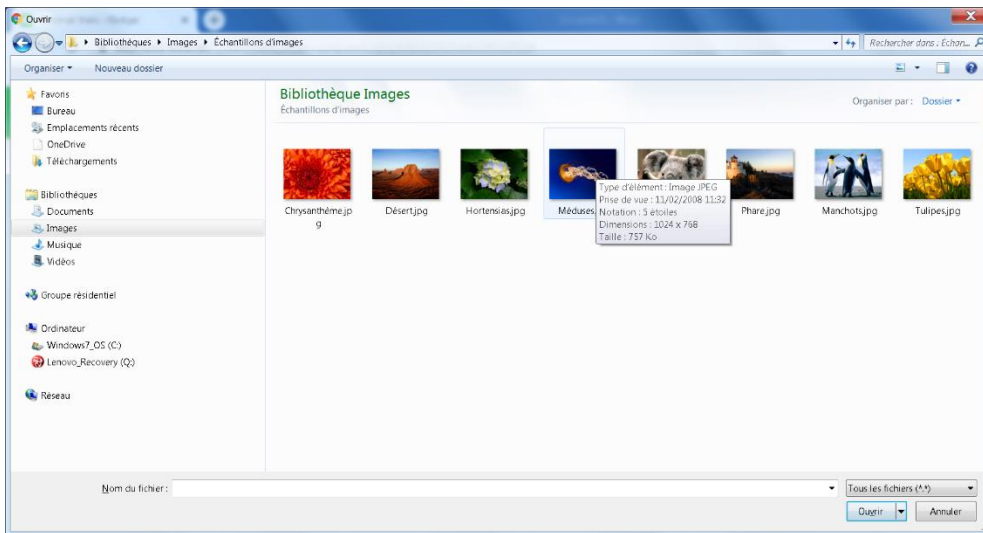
Ouvrir

Bibliothèques ▸ Images ▸ Échantillons d'images

Rechercher dans : Échan...

Organiser ▾ Nouveau dossier

Favoris
Bureau
Emplacements récents
OneDrive
Téléchargements

Bibliothèques
Documents
Images
Musique
Vidéos

Groupe résidentiel

Ordinateur
Windows7_OS (C:)
Lenovo_Recovery (Q:)

Réseau

Bibliothèque Images
Échantillons d'images

Organiser par : Dossier ▾

Chrysanthème.jpg
Désert.jpg
Hortensias.jpg
Méduses.
Phare.jpg
Manchots.jpg
Tulipes.jpg

Type d'élément : Image JPEG
Prise de vue : 11/02/2008 11:32
Notation : 5 étoiles
Dimensions : 1024 x 768
Taille : 757 Ko

Nom du fichier :

Tous les fichiers (*.*)

Ouvrir
Annuler